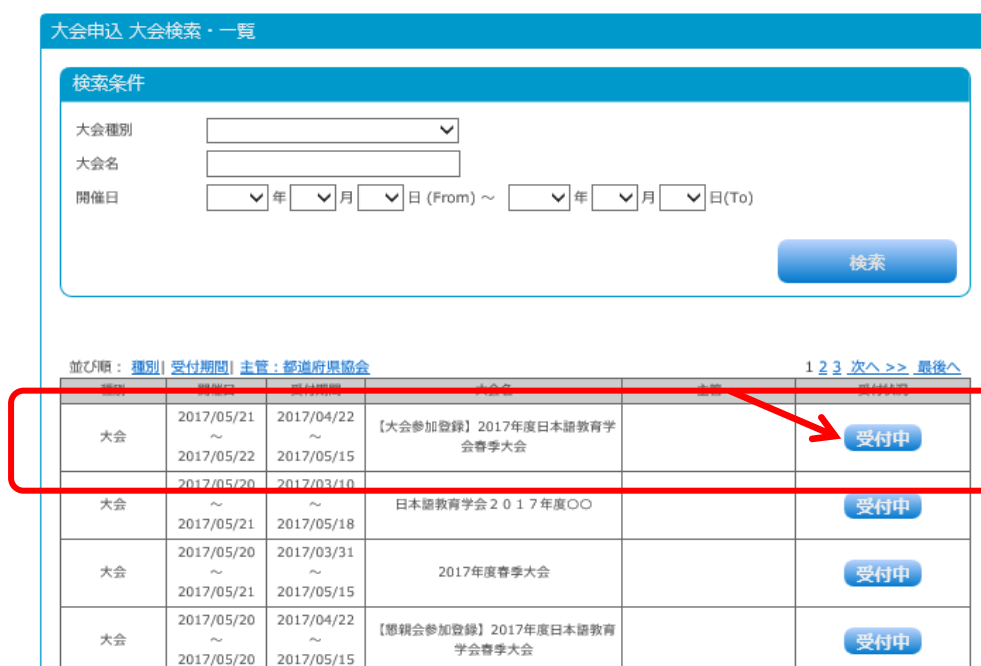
大会申込 大会検索・一覧

検索条件

大会種別

大会名

開催日 年 月 日 (From) ～ 年 月 日(To)

検索

並び順： 種別 | 受付期間 | 主管：都道府県協会

1 2 3 次へ >> 最後へ

| 種別 | 開催日 | 受付期間 | 大会名 | 主管 | 受付状況 |
|---|---|---|---|---|---|
| 大会 | 2017/05/21 ～ 2017/05/22 | 2017/04/22 ～ 2017/05/15 | 【大会参加登録】2017年度日本語教育学会春季大会 | | 受付中 |
| 大会 | 2017/05/20 ～ 2017/05/21 | 2017/03/10 ～ 2017/05/18 | 日本語教育学会２０１７年度〇〇 | | 受付中 |
| 大会 | 2017/05/20 ～ 2017/05/21 | 2017/03/31 ～ 2017/05/15 | 2017年度春季大会 | | 受付中 |
| 大会 | 2017/05/20 ～ 2017/05/20 | 2017/04/22 ～ 2017/05/15 | 【懇親会参加登録】2017年度日本語教育学会春季大会 | | 受付中 |